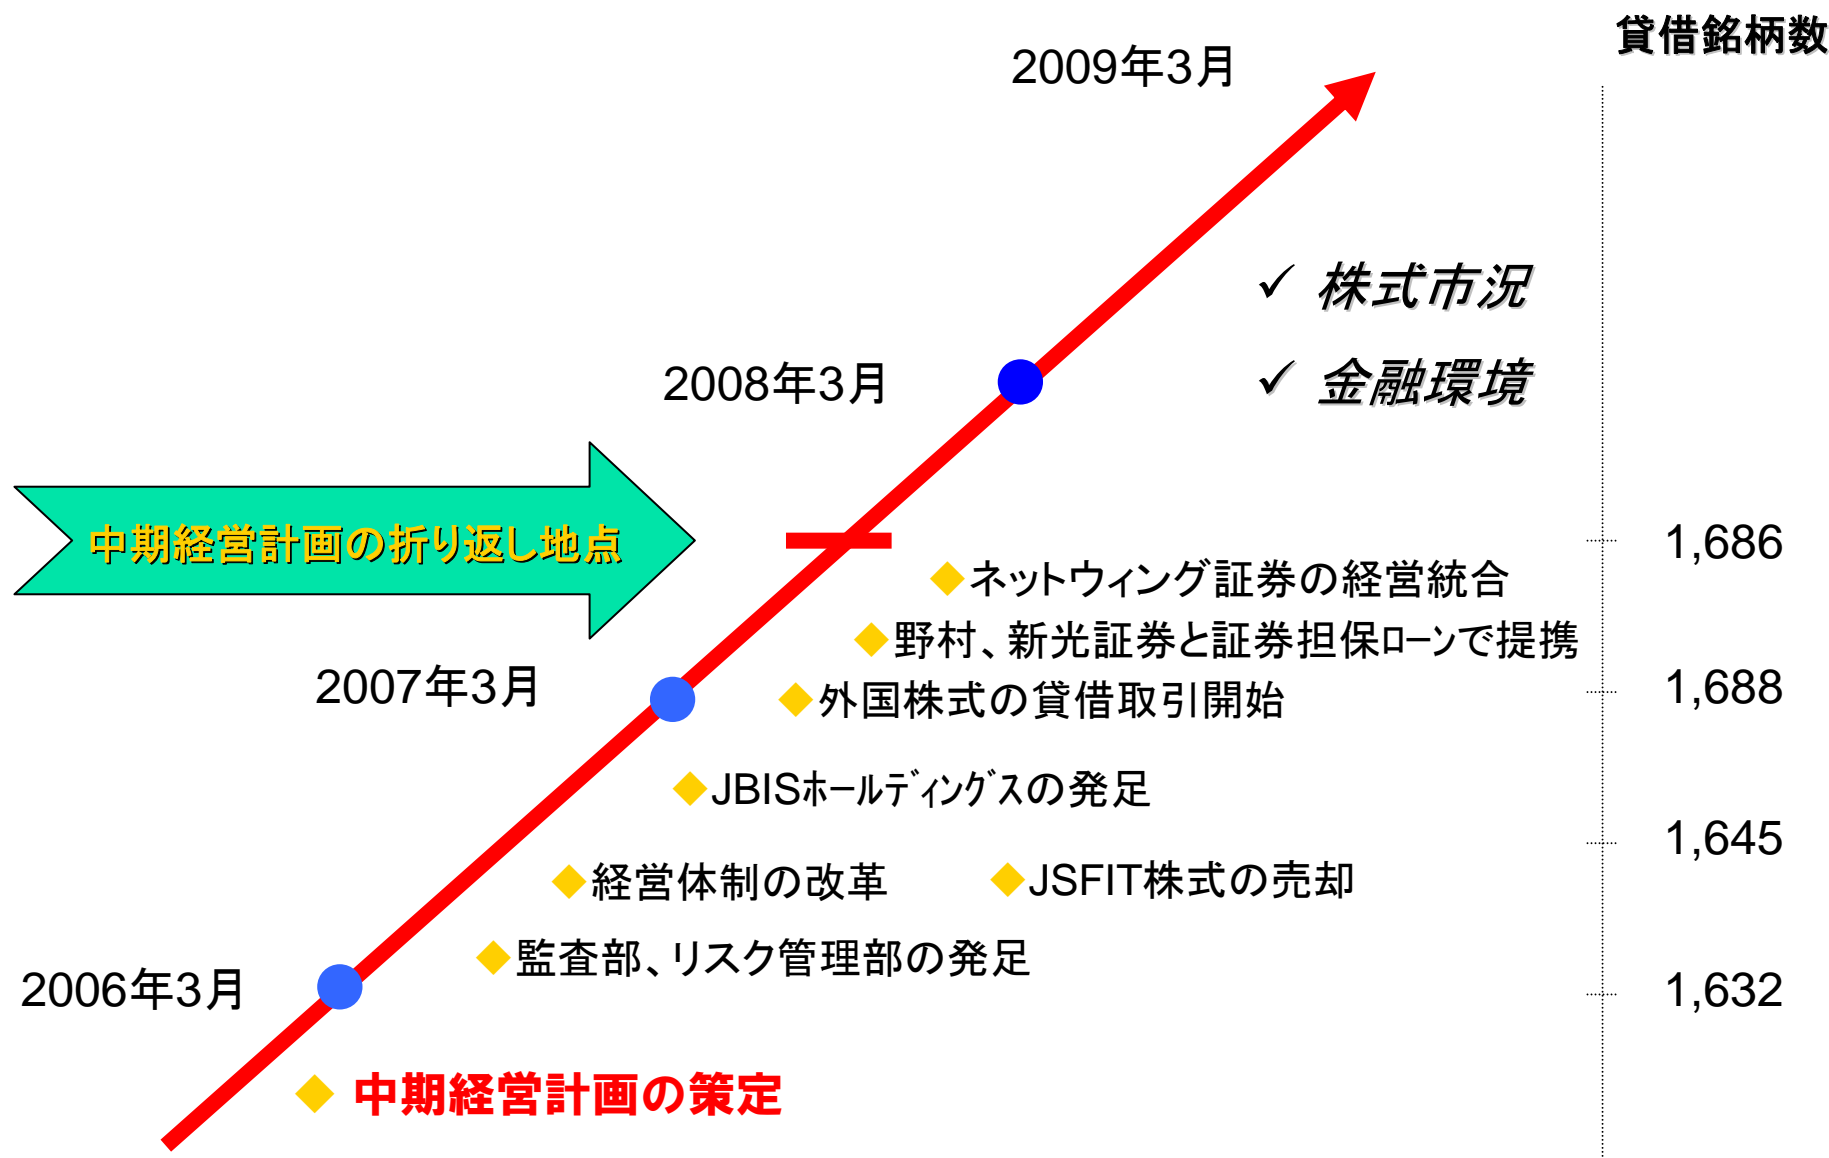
貸借銘柄数

2009年3月

✓ 株式市況

✓ 金融環境

2008年3月

中期経営計画の折り返し地点

1,686

◆ネットウィング証券の経営統合

◆野村、新光証券と証券担保ローンで提携

2007年3月

◆外国株式の貸借取引開始

1,688

◆JBISホールディングスの発足

1,645

◆経営体制の改革

◆JSFIT株式の売却

◆監査部、リスク管理部の発足

2006年3月

1,632

◆ 中期経営計画の策定